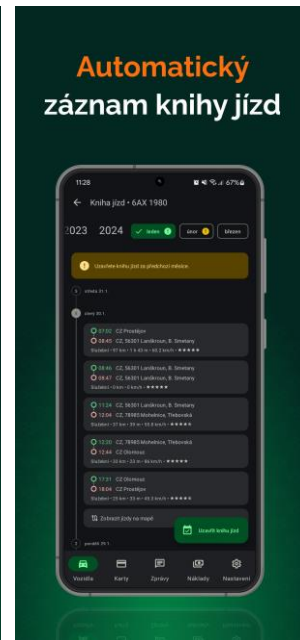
Automatický
záznam knihy jízd

11:28
67%
Kniha jízd • 6AX 1980
2023 2024 leden únor březen
Uzavřete knihu jízd za předchozí měsíce
středa 31.1.
úterý 30.1.
07:02 CZ Prostějov
08:43 CZ, 56301 Lanškroun, B. Smetany
Vzdálenost • 97 km • 1 h 40 m • 58.2 km/h • ★★★★★
08:46 CZ, 56301 Lanškroun, B. Smetany
08:47 CZ, 56301 Lanškroun, B. Smetany
Vzdálenost • 0 km • 0 km/h • ★★★★★
11:24 CZ, 56301 Lanškroun, B. Smetany
12:04 CZ, 78985 Mohelnice, Třebovská
Vzdálenost • 37 km • 39 m • 56.9 km/h • ★★★★★
12:30 CZ, 78985 Mohelnice, Třebovská
12:44 CZ Olomouc
Vzdálenost • 35 km • 23 m • 86 km/h • ★★★★★
17:31 CZ Olomouc
18:04 CZ Prostějov
Vzdálenost • 23 km • 33 m • 43.2 km/h • ★★★★★
Zobrazit jízdy na mapě
Uzavřít knihu jízd
pondělí 29.1.
Vozidla Karty Zprávy Náklady Nastavení